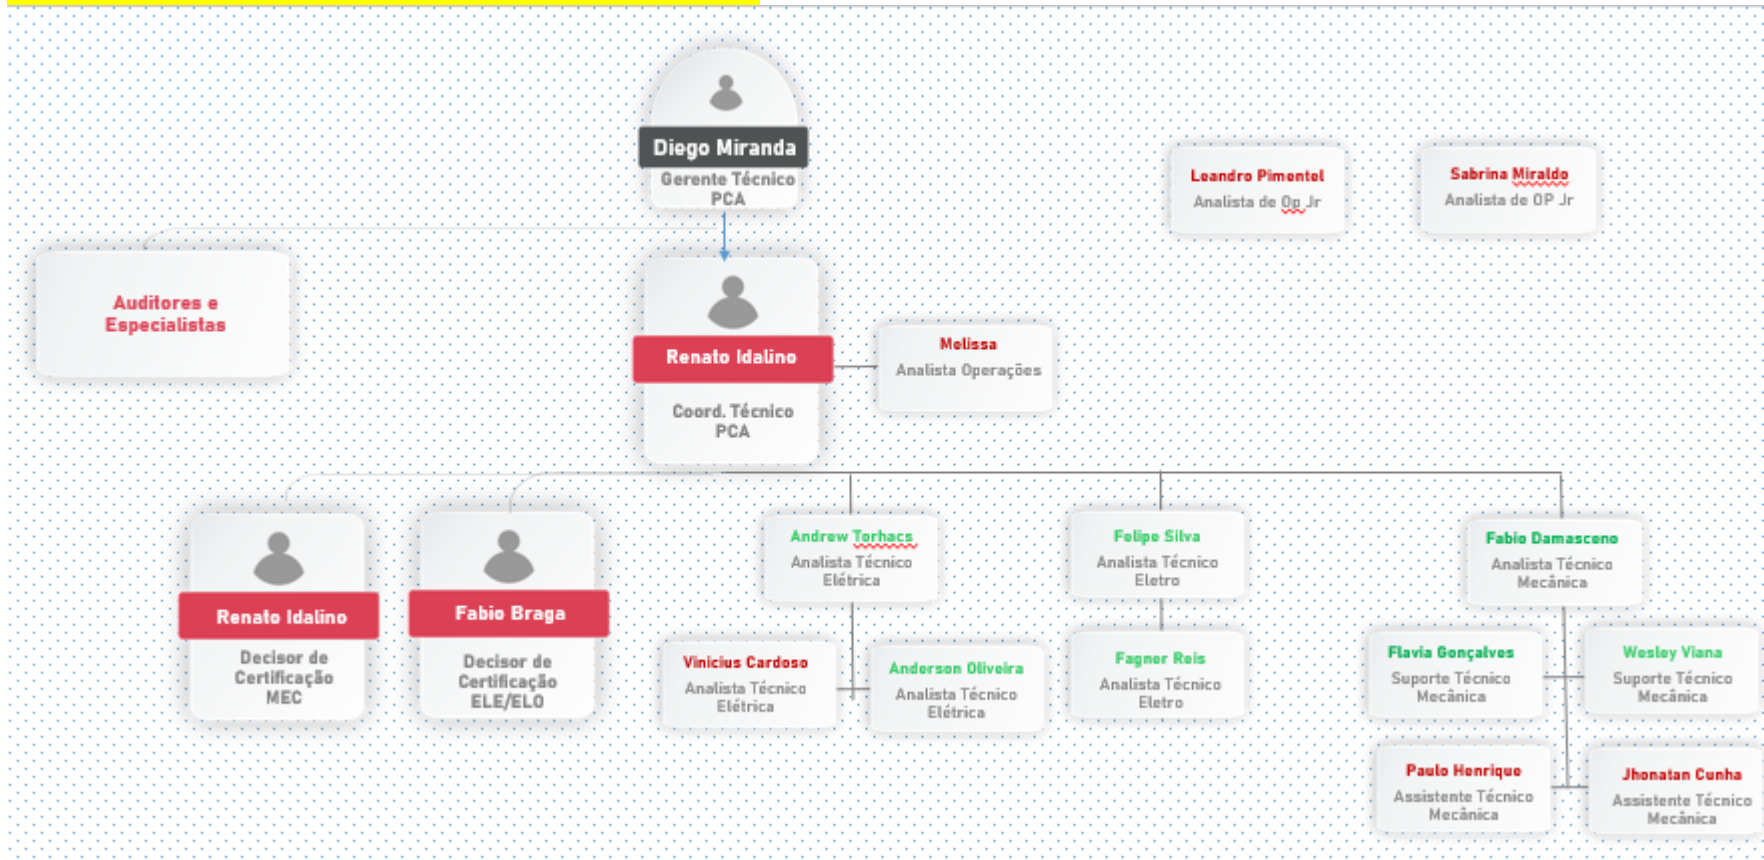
Diego Miranda
Gerente Técnico PCA

Leandro Pimentel
Analista de Op Jr

Sabrina Miraldo
Analista de OP Jr

Auditores e Especialistas

Renato Idalino
Coord. Técnico PCA

Melissa
Analista Operações

Renato Idalino
Decisor de Certificação MEC

Fabio Braga
Decisor de Certificação ELE/ELO

Andrew Torhacs
Analista Técnico Elétrica

Vinicius Cardoso
Analista Técnico Elétrica

Anderson Oliveira
Analista Técnico Elétrica

Felipe Silva
Analista Técnico Eletro

Fagner Reis
Analista Técnico Eletro

Fabio Damasceno
Analista Técnico Mecânica

Flavia Gonçalves
Suporte Técnico Mecânica

Wesley Viana
Suporte Técnico Mecânica

Paulo Henrique
Assistente Técnico Mecânica

Jhonatan Cunha
Assistente Técnico Mecânica